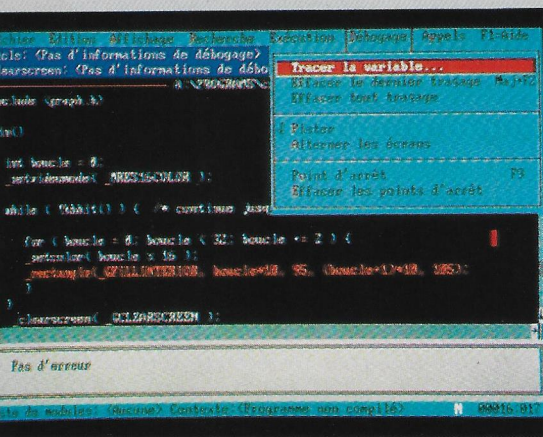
chier Edition Affichage Recherche Exécution Débogage Appels F1=Aide
cle: (Pas d'informations de débogage)
learscreen: (Pas d'informations de débo
a \PROGRAMS\

Tracer la variable...
Effacer le dernier traçage Maj+F2
Effacer tout traçage

Pistes
Alterner les écrans

Point d'arrêt F3
Effacer les points d'arrêt

nclude <graph.h>

in()

int boucle = 0;
_setvideomode( _MRES16COLOR );

while ( !kbhit() ) { /* continue jusq

for ( boucle = 0; boucle < 32; boucle += 2 ) {
_setcolor( boucle % 16 );
_rectangle( _GFILLINTERIOR, boucle*10, 95, (boucle+1)*10, 105);
}
}
_clearscreen( _GCLEARSCREEN );

Pas d'erreur

ste de modules: (Aucune) Contexte: (Programme non compilé) N 00016 017